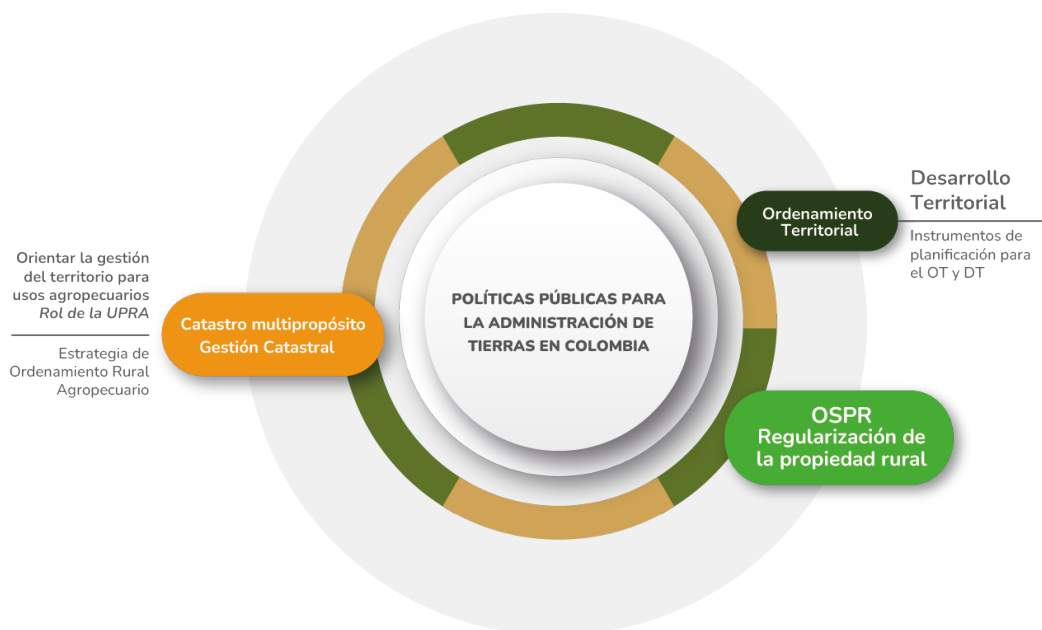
Orientar la gestión del territorio para usos agropecuarios
*Rol de la UPRA*

Estrategia de Ordenamiento Rural Agropecuario

Catastro multipropósito
Gestión Catastral

POLÍTICAS PÚBLICAS PARA LA ADMINISTRACIÓN DE TIERRAS EN COLOMBIA

Ordenamiento Territorial

Desarrollo Territorial

Instrumentos de planificación para el OT y DT

OSPR
Regularización de la propiedad rural